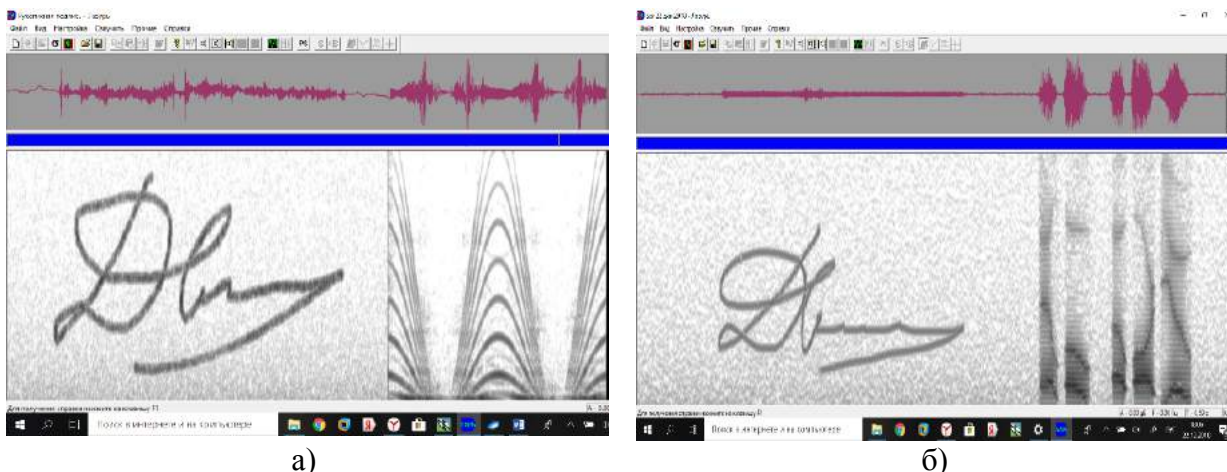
Рукописная подпись - Голос
Файл Вид Настройка Окружить Прочие Справка
Для получения справки нажмите клавишу F1
Поиск в интернете и на компьютере

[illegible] - Голос
Файл Вид Настройка Окружить Прочие Справка
Для получения справки нажмите клавишу F1
Поиск в интернете и на компьютере

а)

б)